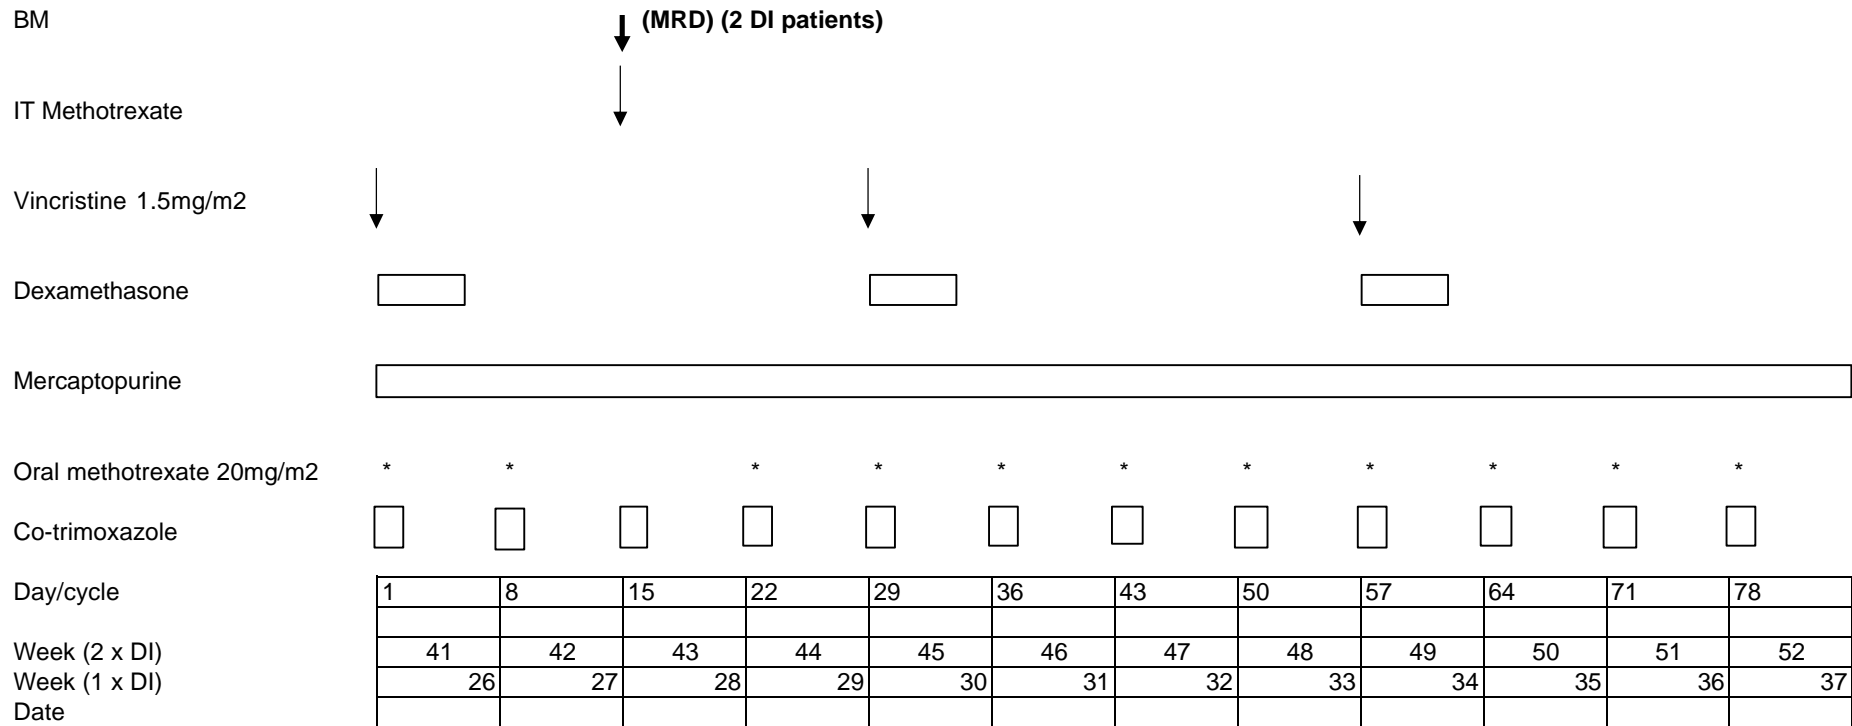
BM (MRD) (2 DI patients)

IT Methotrexate

Vincristine 1.5mg/m2

Dexamethasone

Mercaptopurine

Oral methotrexate 20mg/m2 * * * * * * * * * * *

Co-trimoxazole

| Day/cycle | 1 | 8 | 15 | 22 | 29 | 36 | 43 | 50 | 57 | 64 | 71 | 78 |
|---|---|---|---|---|---|---|---|---|---|---|---|---|
| | | | | | | | | | | | | |
| Week (2 x DI) | 41 | 42 | 43 | 44 | 45 | 46 | 47 | 48 | 49 | 50 | 51 | 52 |
| Week (1 x DI) | 26 | 27 | 28 | 29 | 30 | 31 | 32 | 33 | 34 | 35 | 36 | 37 |
| Date | | | | | | | | | | | | |